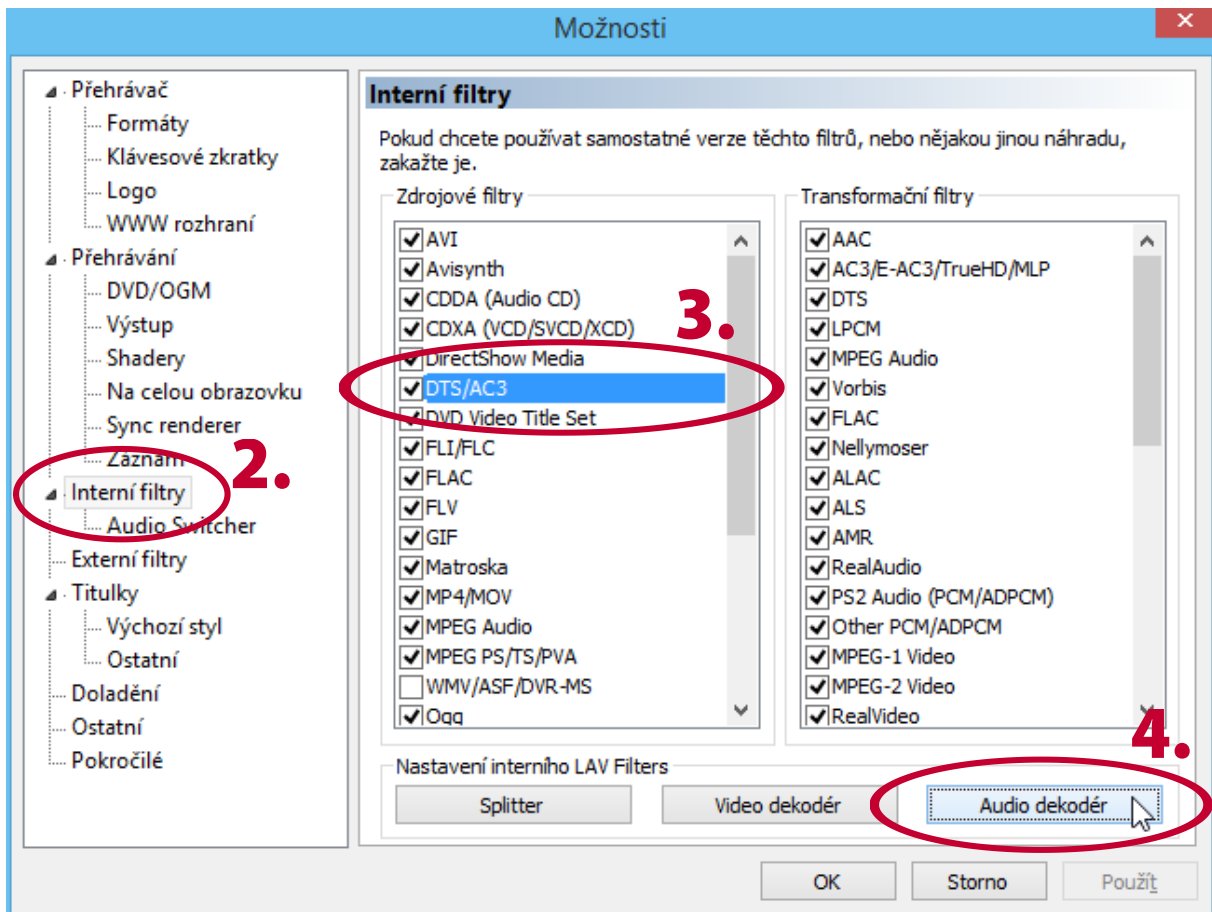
Možnosti

Přehrávač
Formáty
Klávesové zkratky
Logo
WWW rozhraní
Přehrávání
DVD/OGM
Výstup
Shadery
Na celou obrazovku
Sync renderer
Záznam
Interní filtry
Audio Switcher
Externí filtry
Titulky
Výchozí styl
Ostatní
Doladění
Ostatní
Pokročilé

2.

Interní filtry

Pokud chcete používat samostatné verze těchto filtrů, nebo nějakou jinou náhradu, zakažte je.

Zdrojové filtry
AVI
Avisynth
CDDA (Audio CD)
CDXA (VCD/SVCD/XCD)
DirectShow Media
DTS/AC3
DVD Video Title Set
FLI/FLC
FLAC
FLV
GIF
Matroska
MP4/MOV
MPEG Audio
MPEG PS/TS/PVA
WMV/ASF/DVR-MS
Ogg

3.

Transformační filtry
AAC
AC3/E-AC3/TrueHD/MLP
DTS
LPCM
MPEG Audio
Vorbis
FLAC
Nellymoser
ALAC
ALS
AMR
RealAudio
PS2 Audio (PCM/ADPCM)
Other PCM/ADPCM
MPEG-1 Video
MPEG-2 Video
RealVideo

4.

Nastavení interního LAV Filters
Splitter
Video dekodér
Audio dekodér

OK
Storno
Použít